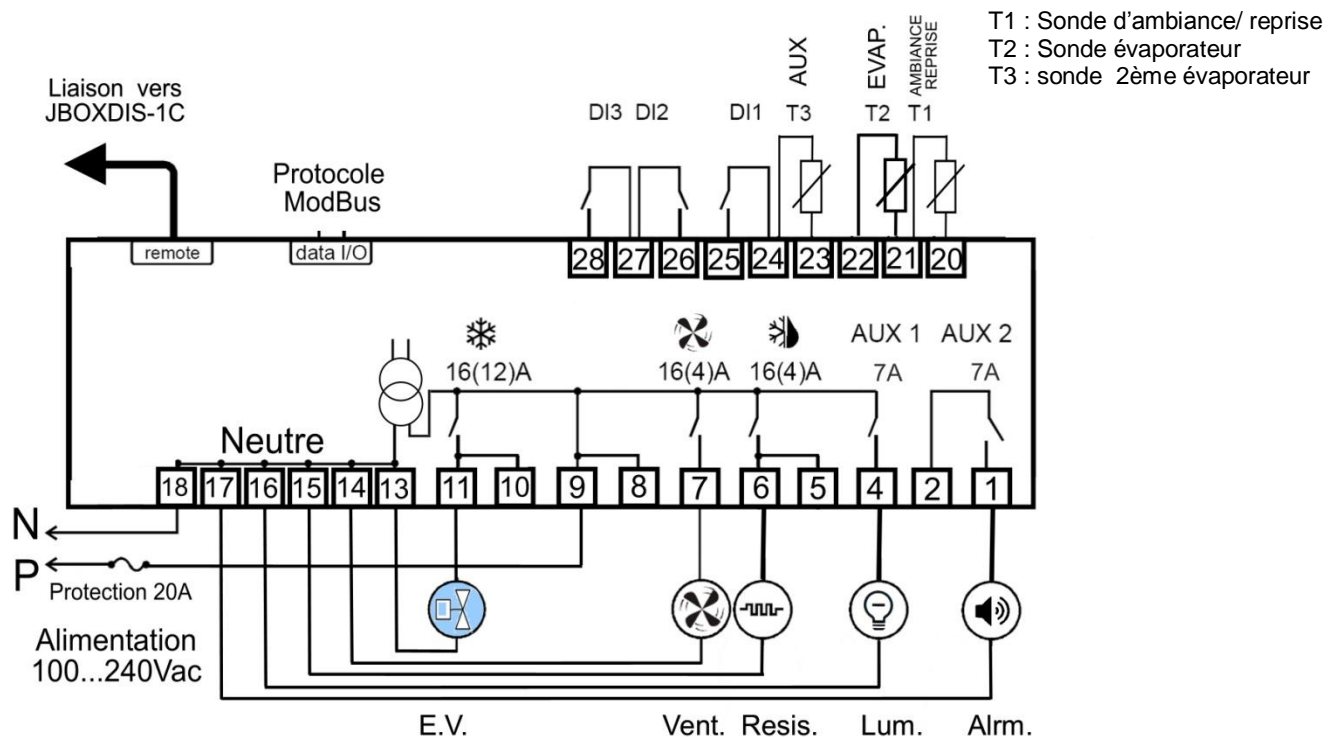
T1 : Sonde d'ambiance/ reprise
T2 : Sonde évaporateur
T3 : sonde 2ème évaporateur

Liaison vers JBOXDIS-1C

Protocole ModBus

remote

data I/O

AUX

EVAP.

AMBIANCE REPRISE

DI3 DI2 DI1 T3 T2 T1

28 27 26 25 24 23 22 21 20

16(12)A

16(4)A

16(4)A

AUX 1 7A

AUX 2 7A

Neutre

18 17 16 15 14 13 11 10 9 8 7 6 5 4 2 1

N

P

Protection 20A

Alimentation 100...240Vac

E.V.

Vent.

Resis.

Lum.

Alrm.